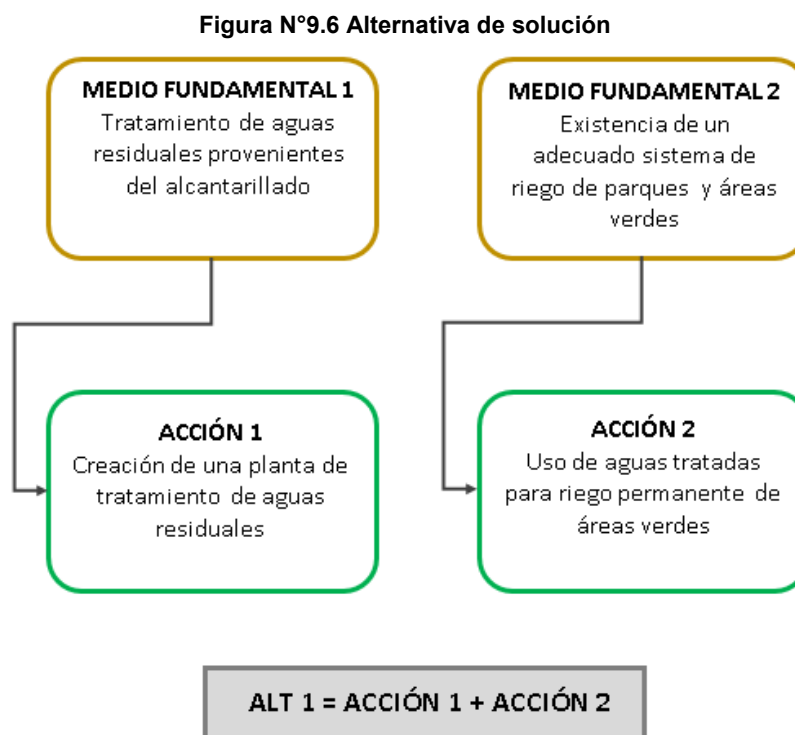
Figura N°9.6 Alternativa de solución

MEDIO FUNDAMENTAL 1
Tratamiento de aguas residuales provenientes del alcantarillado

MEDIO FUNDAMENTAL 2
Existencia de un adecuado sistema de riego de parques y áreas verdes

ACCIÓN 1
Creación de una planta de tratamiento de aguas residuales

ACCIÓN 2
Uso de aguas tratadas para riego permanente de áreas verdes

ALT 1 = ACCIÓN 1 + ACCIÓN 2